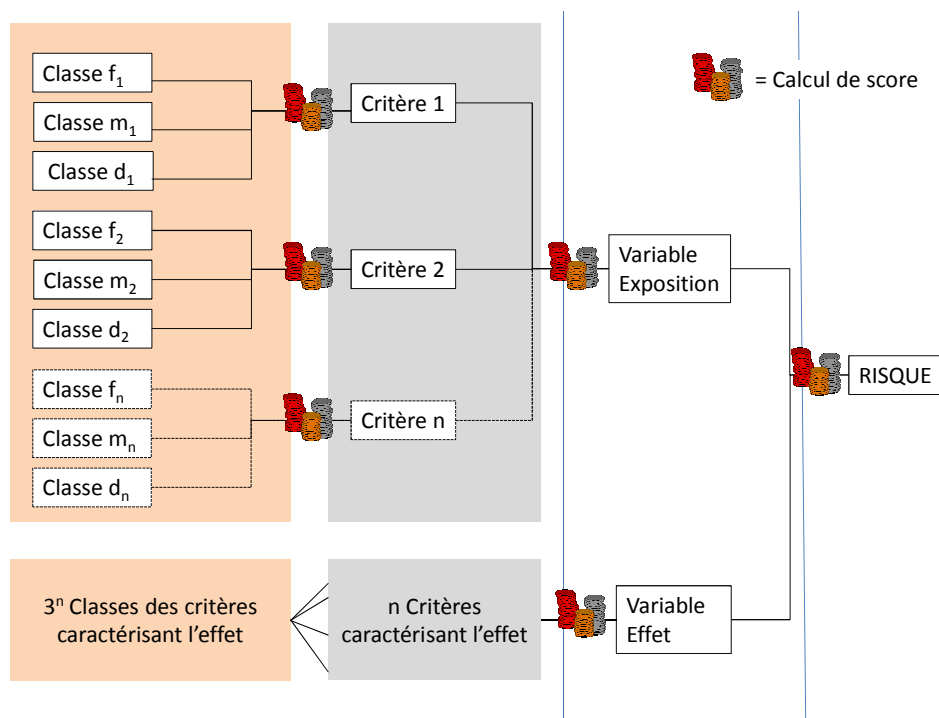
Classe $f_1$
Classe $m_1$
Classe $d_1$
Classe $f_2$
Classe $m_2$
Classe $d_2$
Classe $f_n$
Classe $m_n$
Classe $d_n$

Critère 1
Critère 2
Critère n

= Calcul de score

Variable Exposition

RISQUE

$3^n$ Classes des critères caractérisant l'effet

n Critères caractérisant l'effet

Variable Effet